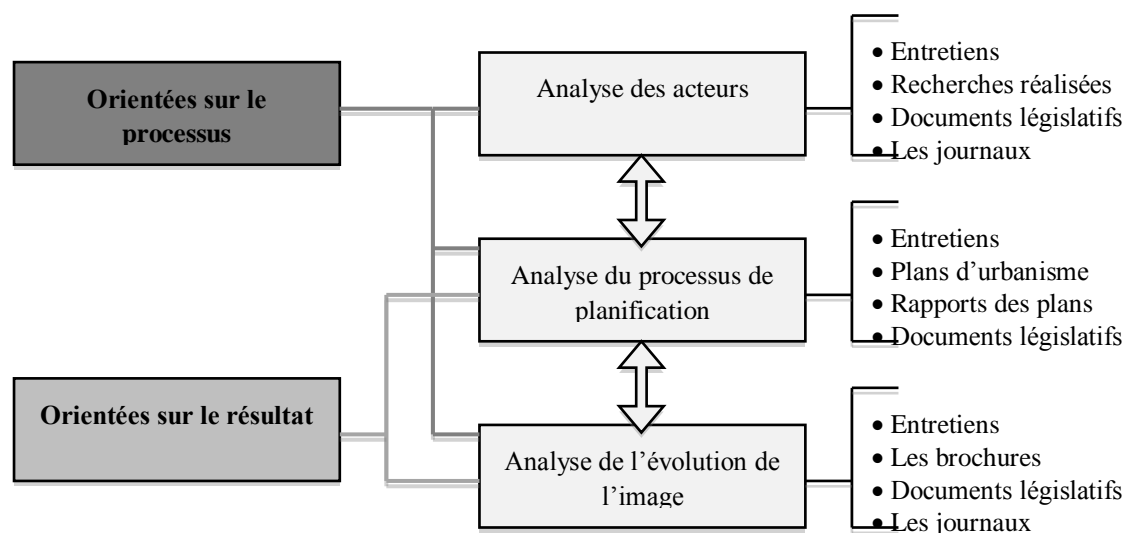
Orientées sur le processus

Analyse des acteurs

- Entretiens
- Recherches réalisées
- Documents législatifs
- Les journaux

Analyse du processus de planification

- Entretiens
- Plans d'urbanisme
- Rapports des plans
- Documents législatifs

Orientées sur le résultat

Analyse de l'évolution de l'image

- Entretiens
- Les brochures
- Documents législatifs
- Les journaux